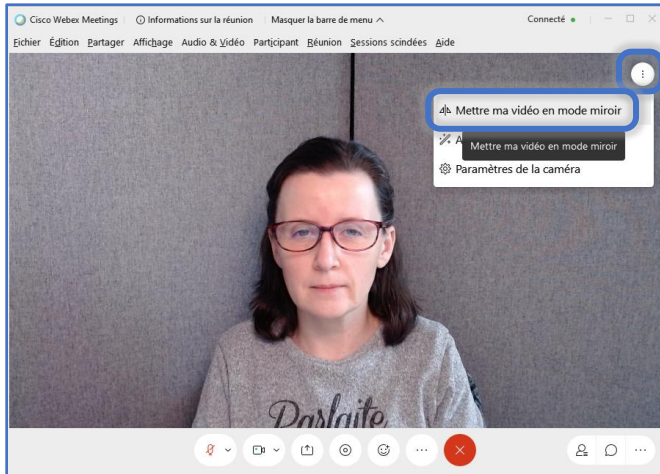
Cisco Webex Meetings ⓘ Informations sur la réunion Masquer la barre de menu ^ Connecté

Fichier Édition Partager Affichage Audio & Vidéo Participant Réunion Sessions scindées Aide

Mettre ma vidéo en mode miroir

A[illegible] Mettre ma vidéo en mode miroir

Paramètres de la caméra

Parfaite